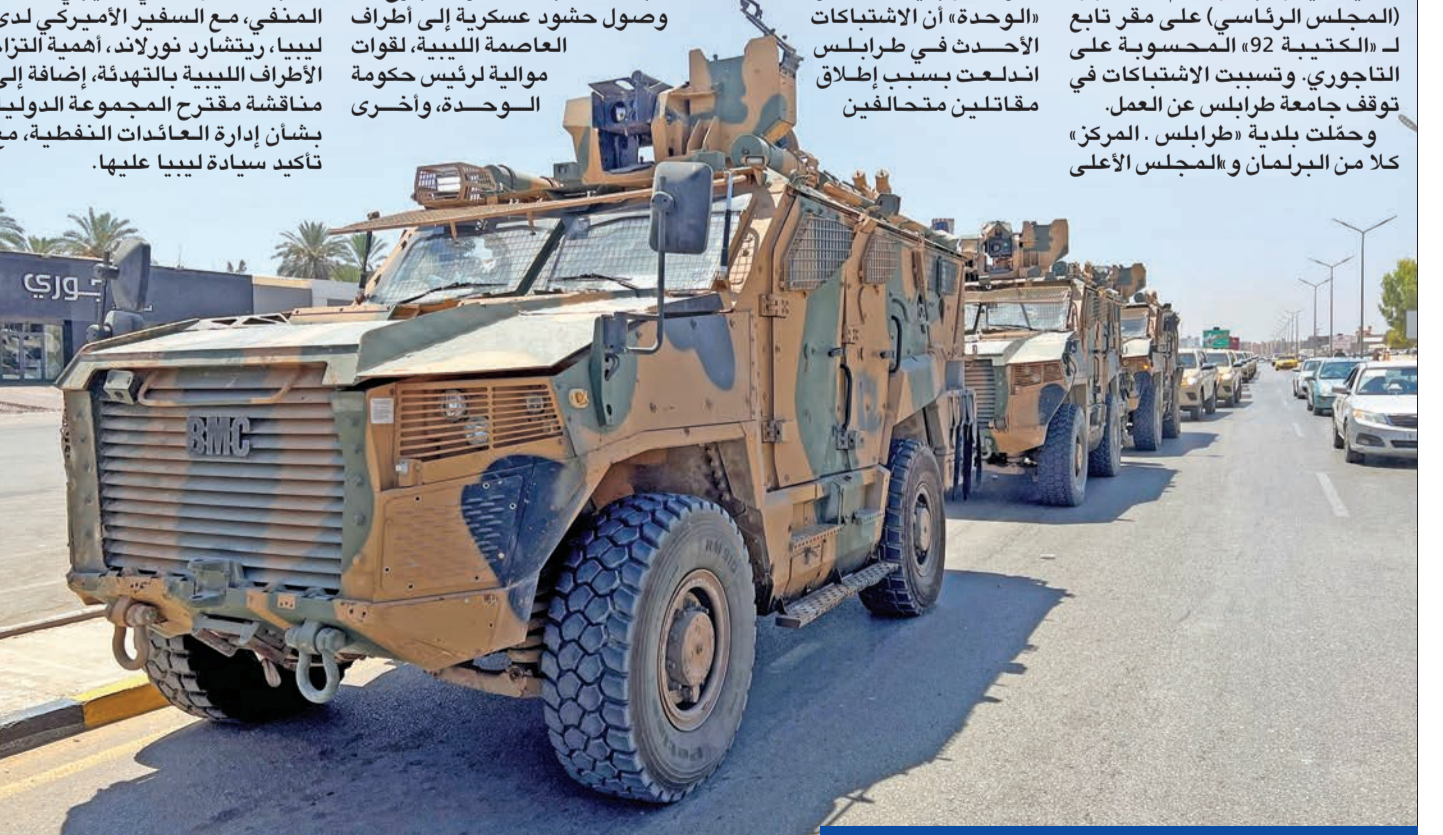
(المجلس الرئاسي) على مقر تابع لـ «الكتيبة 92» المحسوبة على التاجوري. وتسببت الاشتباكات في توقف جامعة طرابلس عن العمل.
وحمّلت بلدية «طرابلس . المركز» كلا من البرلمان و«المجلس الأعلى

«الوحدة» أن الاشتباكات الأحدث في طرابلس اندلعت بسبب إطلاق مقاتلين متحالفين

وصول حشود عسكرية إلى أطراف العاصمة الليبية، لقوات موالية لرئيس حكومة الوحدة، وأخرى

المنفي، مع السفير الأميركي لدى ليبيا، ريتشارد نورلاند، أهمية التزام الأطراف الليبية بالتهدئة، إضافة إلى مناقشة مقترح المجموعة الدولية بشأن إدارة العائدات النفطية، مع تأكيد سيادة ليبيا عليها.

جوري

BMC